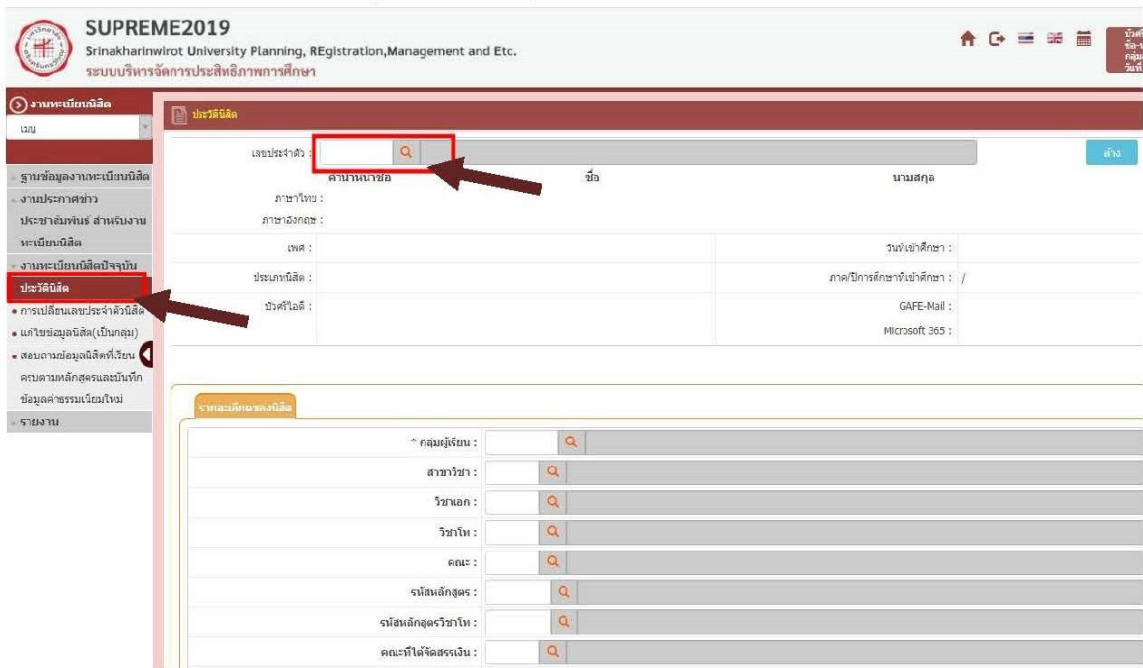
SUPREME2019
Srinakharinwirot University Planning, REgistration,Management and Etc.
ระบบบริหารจัดการประสิทธิภาพการศึกษา

บัตร
ชื่อ
กลุ่ม
วันที่

งานทะเบียนนิสิต
เมนู

ฐานข้อมูลงานทะเบียนนิสิต
งานประกาศข่าว ประชาสัมพันธ์ สำหรับงานทะเบียนนิสิต
งานทะเบียนนิสิตปัจจุบัน
ประวัตินิสิต
• การเปลี่ยนเลขประจำตัวนิสิต
• แก้ไขข้อมูลนิสิต(เป็นกลุ่ม)
• สอบถามข้อมูลนิสิตที่เรียนครบตามหลักสูตรและบันทึกข้อมูลค่าธรรมเนียมใหม่
รายงาน

ประวัตินิสิต

เลขประจำตัว :
ล้าง

คำนำหน้าชื่อ ชื่อ นามสกุล
ภาษาไทย :
ภาษาอังกฤษ :
เพศ :
วันที่เข้าศึกษา :
ประเภทนิสิต :
ภาค/ปีการศึกษาที่เข้าศึกษา : /
บัตรไอดี :
GAFE-Mail :
Microsoft 365 :

รายละเอียดของนิสิต

* กลุ่มผู้เรียน :
สาขาวิชา :
วิชาเอก :
วิชาโท :
คณะ :
รหัสหลักสูตร :
รหัสหลักสูตรวิชาโท :
คณะที่ได้จัดสรรเงิน :